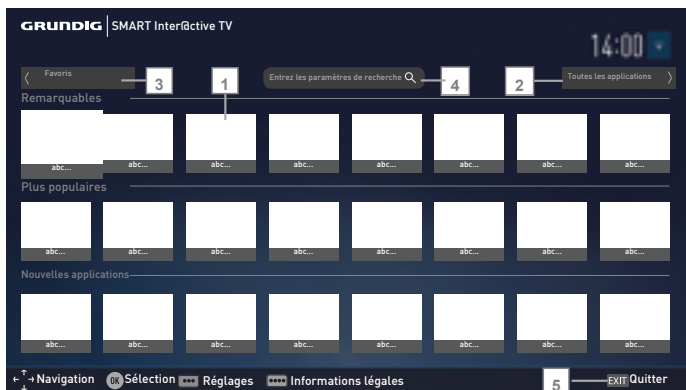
GRUNDIG | SMART Inter@ctive TV

14:00

Favoris 3

1

Entrez les paramètres de recherche 4

2 Toutes les applications

Remarquables

abc... abc... abc... abc... abc... abc... abc... abc...

Plus populaires

abc... abc... abc... abc... abc... abc... abc... abc...

Nouvelles applications

abc... abc... abc... abc... abc... abc... abc... abc...

Navigation OK Sélection Réglages Informations légales

5 EXIT Quitter